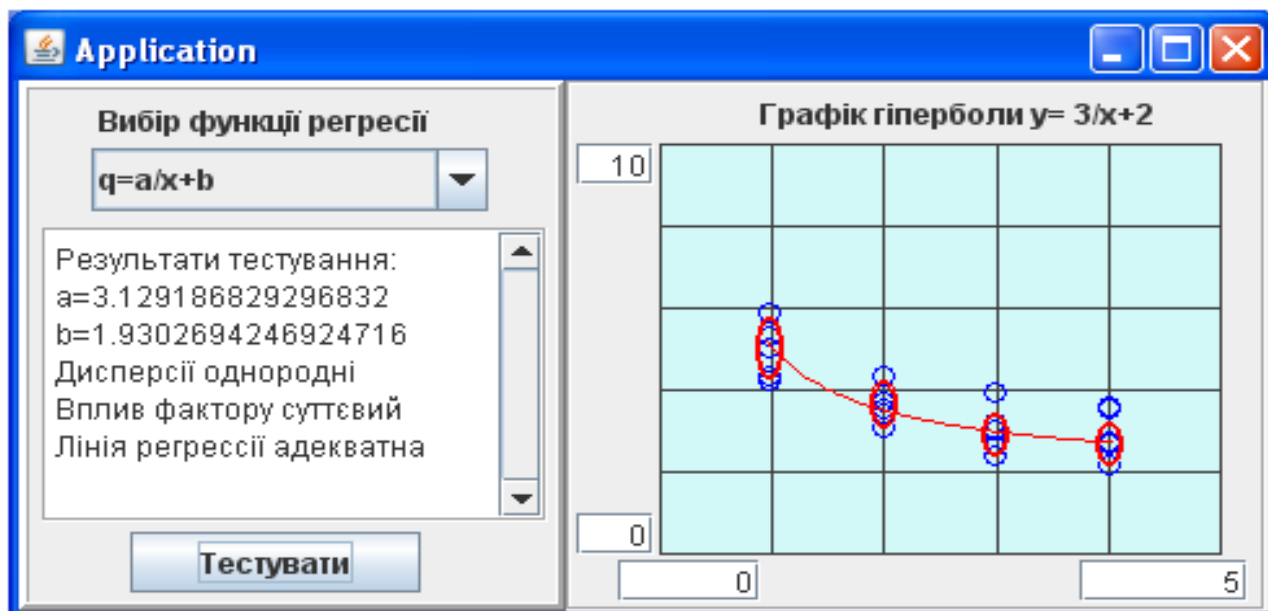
Application

Вибір функції регресії

q=a/x+b

Результати тестування:
a=3.129186829296832
b=1.9302694246924716
Дисперсії однородні
Вплив фактору суттєвий
Лінія регрессії адекватна

Тестувати

Графік гіперболи y= 3/x+2

10

0

0

5